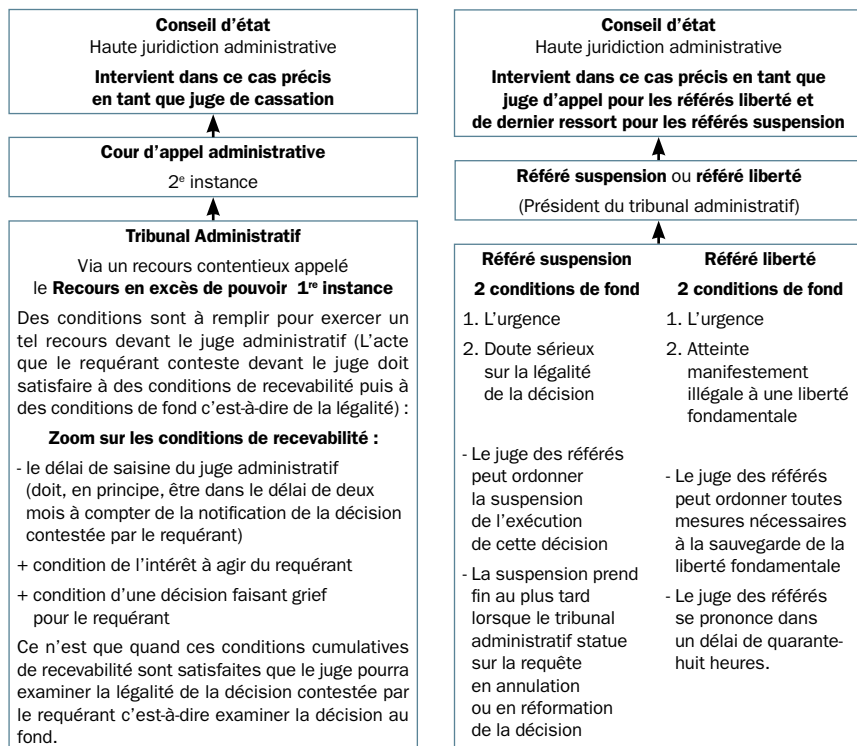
**Conseil d'état**
Haute juridiction administrative
**Intervient dans ce cas précis en tant que juge de cassation**

**Cour d'appel administrative**
2$^{e}$ instance

**Tribunal Administratif**
Via un recours contentieux appelé le **Recours en excès de pouvoir 1$^{re}$ instance**

Des conditions sont à remplir pour exercer un tel recours devant le juge administratif (L'acte que le requérant conteste devant le juge doit satisfaire à des conditions de recevabilité puis à des conditions de fond c'est-à-dire de la légalité) :

**Zoom sur les conditions de recevabilité :**

- le délai de saisine du juge administratif (doit, en principe, être dans le délai de deux mois à compter de la notification de la décision contestée par le requérant)

+ condition de l'intérêt à agir du requérant

+ condition d'une décision faisant grief pour le requérant

Ce n'est que quand ces conditions cumulatives de recevabilité sont satisfaites que le juge pourra examiner la légalité de la décision contestée par le requérant c'est-à-dire examiner la décision au fond.

**Conseil d'état**
Haute juridiction administrative
**Intervient dans ce cas précis en tant que juge d'appel pour les référés liberté et de dernier ressort pour les référés suspension**

**Référé suspension** ou **référé liberté**
(Président du tribunal administratif)

**Référé suspension**

**2 conditions de fond**

1. L'urgence
2. Doute sérieux sur la légalité de la décision

- Le juge des référés peut ordonner la suspension de l'exécution de cette décision

- La suspension prend fin au plus tard lorsque le tribunal administratif statue sur la requête en annulation ou en réformation de la décision

**Référé liberté**

**2 conditions de fond**

1. L'urgence
2. Atteinte manifestement illégale à une liberté fondamentale

- Le juge des référés peut ordonner toutes mesures nécessaires à la sauvegarde de la liberté fondamentale

- Le juge des référés se prononce dans un délai de quarante-huit heures.